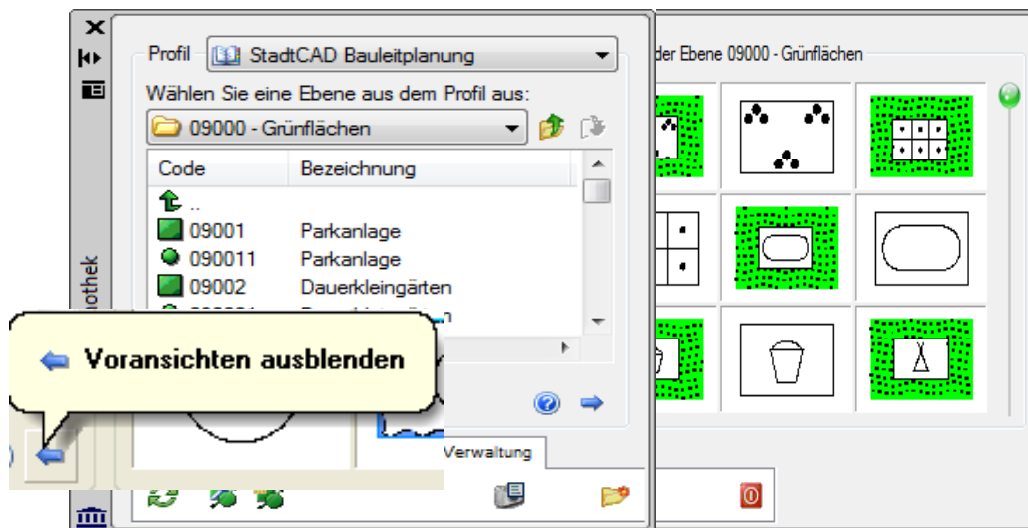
Profil StadtCAD Bauleitplanung

Wählen Sie eine Ebene aus dem Profil aus:

09000 - Grünflächen

| Code | Bezeichnung |
|---|---|
| .. | |
| 09001 | Parkanlage |
| 090011 | Parkanlage |
| 09002 | Dauerkleingärten |

der Ebene 09000 - Grünflächen

othek

Voransichten ausblenden

Verwaltung